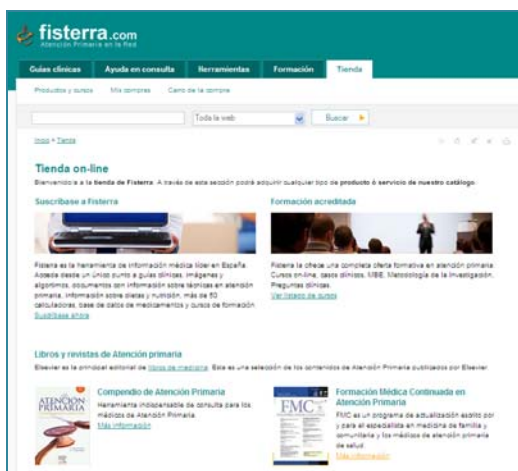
fisterra.com
Atención Primaria en la Red

Guías clínicas | Ayuda en consulta | Herramientas | Formación | Tienda

Productos y cursos   Mis compras   Carro de la compra

Toda la web   Buscar

Inicio > Tienda

Tienda on-line

Bienvenido/a a la tienda de Fisterra. A través de esta sección podrá adquirir cualquier tipo de producto o servicio de nuestro catálogo.

Suscríbase a Fisterra

Fisterra es la herramienta de información médica líder en España. Accede desde un único punto a guías clínicas, imágenes y algoritmos, documentos con información sobre técnicas en atención primaria, información sobre dietas y nutrición, más de 50 calculadoras, base de datos de medicamentos y cursos de formación.
Suscríbase ahora

Formación acreditada

Fisterra le ofrece una completa oferta formativa en atención primaria. Cursos on-line, casos clínicos, MBE, Metodología de la Investigación, Preguntas clínicas.
Ver listado de cursos

Libros y revistas de Atención primaria

Elsevier es la principal editorial de libros de medicina. Esta es una selección de los contenidos de Atención Primaria publicados por Elsevier

ATENCIÓN PRIMARIA

Compendio de Atención Primaria
Herramienta indispensable de consulta para los médicos de Atención Primaria.
Más información

FMC

Formación Médica Continuada en Atención Primaria
FMC es un programa de actualización escrito por y para el especialista en medicina de familia y comunitaria y los médicos de atención primaria de salud.
Más información